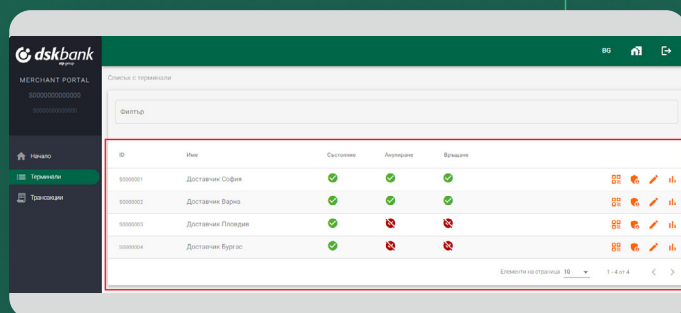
dskbank
otp group

MERCHANT PORTAL
500000000000000
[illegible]

Начало
Терминали
Транзакции

BG

Списък с терминали

Филтър

| ID | Име | Състояние | Анулиране | Връщане |
|---|---|---|---|---|
| 50000001 | Доставчик София | | | |
| 50000002 | Доставчик Варна | | | |
| 50000003 | Доставчик Пловдив | | | |
| 50000004 | Доставчик Бургас | | | |

Елементи на страница 10 1 - 4 от 4